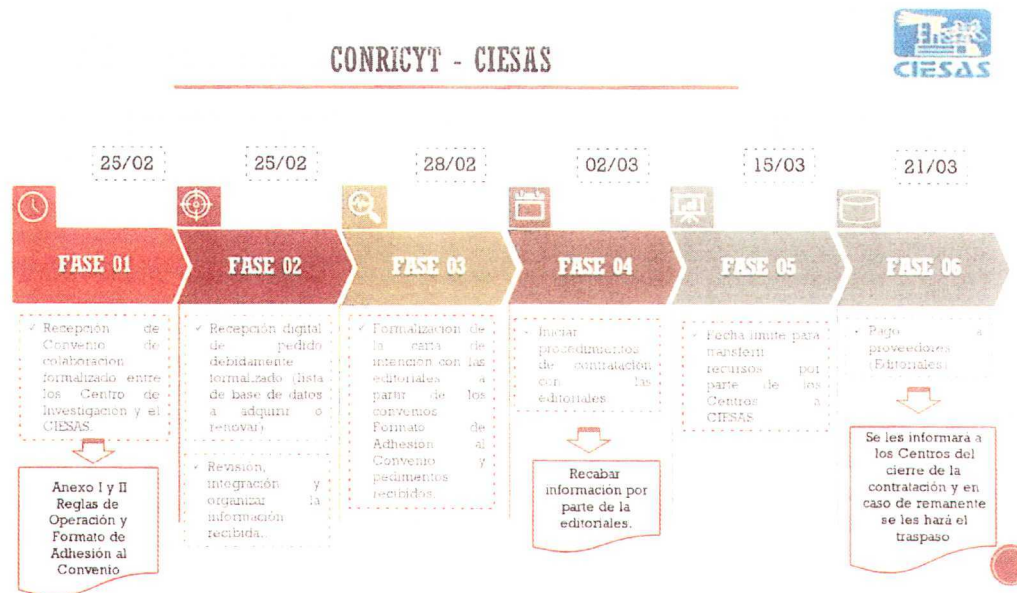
CONRICYT - CIESAS

CIESAS

25/02

FASE 01

✓ Recepción de Convenio de colaboración formalizado entre los Centro de Investigación y el CIESAS.

Anexo I y II Reglas de Operación y Formato de Adhesión al Convenio

25/02

FASE 02

✓ Recepción digital de pedido debidamente formalizado (lista de base de datos a adquirir o renovar).

✓ Revisión, integración y organizar la información recibida.

28/02

FASE 03

✓ Formalización de la carta de intención con las editoriales a partir de los convenios Formato de Adhesión al Convenio y pedimentos recibidos.

02/03

FASE 04

✓ Iniciar procedimientos de contratación con las editoriales

Recabar información por parte de la editoriales.

15/03

FASE 05

✓ Fecha límite para transferir recursos por parte de los Centros a CIESAS

21/03

FASE 06

✓ Pago a proveedores (Editoriales)

Se les informará a los Centros del cierre de la contratación y en caso de remanente se les hará el traspaso